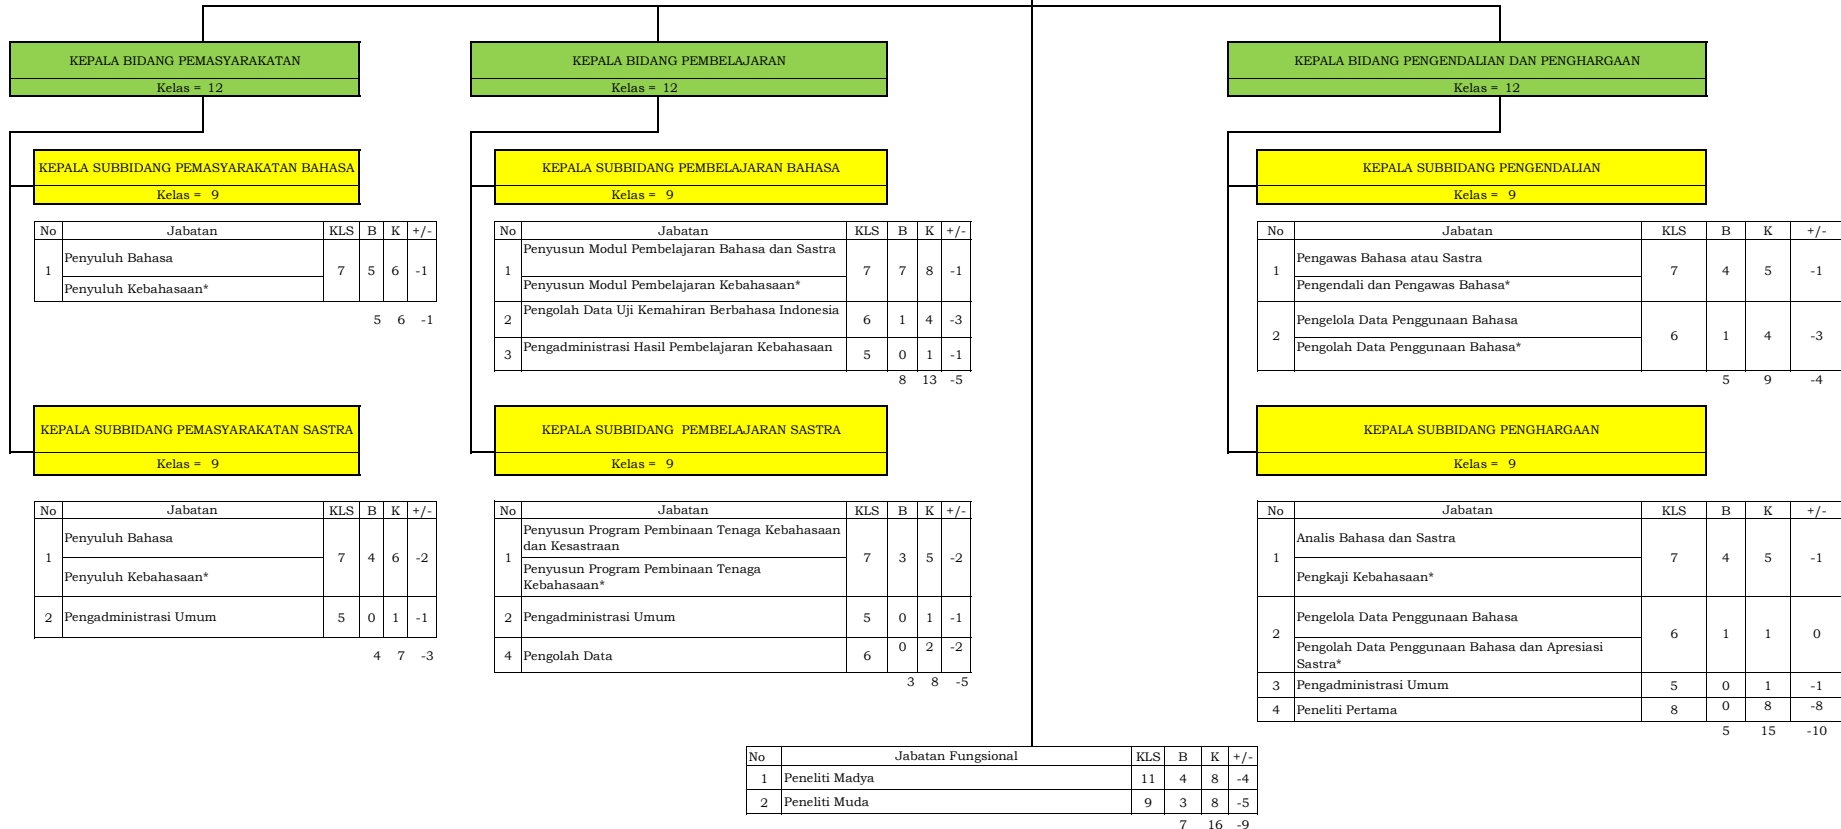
KEPALA BIDANG PEMASYARAKATAN
Kelas = 12

KEPALA SUBBIDANG PEMASYARAKATAN BAHASA
Kelas = 9

| No | Jabatan | KLS | B | K | +/- |
|---|---|---|---|---|---|
| 1 | Penyuluh Bahasa / Penyuluh Kebahasaan* | 7 | 5 | 6 | -1 |
| | | | 5 | 6 | -1 |

KEPALA SUBBIDANG PEMASYARAKATAN SASTRA
Kelas = 9

| No | Jabatan | KLS | B | K | +/- |
|---|---|---|---|---|---|
| 1 | Penyuluh Bahasa / Penyuluh Kebahasaan* | 7 | 4 | 6 | -2 |
| 2 | Pengadministrasi Umum | 5 | 0 | 1 | -1 |
| | | | 4 | 7 | -3 |

KEPALA BIDANG PEMBELAJARAN
Kelas = 12

KEPALA SUBBIDANG PEMBELAJARAN BAHASA
Kelas = 9

| No | Jabatan | KLS | B | K | +/- |
|---|---|---|---|---|---|
| 1 | Penyusun Modul Pembelajaran Bahasa dan Sastra / Penyusun Modul Pembelajaran Kebahasaan* | 7 | 7 | 8 | -1 |
| 2 | Pengolah Data Uji Kemahiran Berbahasa Indonesia | 6 | 1 | 4 | -3 |
| 3 | Pengadministrasi Hasil Pembelajaran Kebahasaan | 5 | 0 | 1 | -1 |
| | | | 8 | 13 | -5 |

KEPALA SUBBIDANG PEMBELAJARAN SASTRA
Kelas = 9

| No | Jabatan | KLS | B | K | +/- |
|---|---|---|---|---|---|
| 1 | Penyusun Program Pembinaan Tenaga Kebahasaan dan Kesastraan / Penyusun Program Pembinaan Tenaga Kebahasaan* | 7 | 3 | 5 | -2 |
| 2 | Pengadministrasi Umum | 5 | 0 | 1 | -1 |
| 4 | Pengolah Data | 6 | 0 | 2 | -2 |
| | | | 3 | 8 | -5 |

KEPALA BIDANG PENGENDALIAN DAN PENGHARGAAN
Kelas = 12

KEPALA SUBBIDANG PENGENDALIAN
Kelas = 9

| No | Jabatan | KLS | B | K | +/- |
|---|---|---|---|---|---|
| 1 | Pengawas Bahasa atau Sastra / Pengendali dan Pengawas Bahasa* | 7 | 4 | 5 | -1 |
| 2 | Pengelola Data Penggunaan Bahasa / Pengolah Data Penggunaan Bahasa* | 6 | 1 | 4 | -3 |
| | | | 5 | 9 | -4 |

KEPALA SUBBIDANG PENGHARGAAN
Kelas = 9

| No | Jabatan | KLS | B | K | +/- |
|---|---|---|---|---|---|
| 1 | Analis Bahasa dan Sastra / Pengkaji Kebahasaan* | 7 | 4 | 5 | -1 |
| 2 | Pengelola Data Penggunaan Bahasa / Pengolah Data Penggunaan Bahasa dan Apresiasi Sastra* | 6 | 1 | 1 | 0 |
| 3 | Pengadministrasi Umum | 5 | 0 | 1 | -1 |
| 4 | Peneliti Pertama | 8 | 0 | 8 | -8 |
| | | | 5 | 15 | -10 |

| No | Jabatan Fungsional | KLS | B | K | +/- |
|---|---|---|---|---|---|
| 1 | Peneliti Madya | 11 | 4 | 8 | -4 |
| 2 | Peneliti Muda | 9 | 3 | 8 | -5 |
| | | | 7 | 16 | -9 |